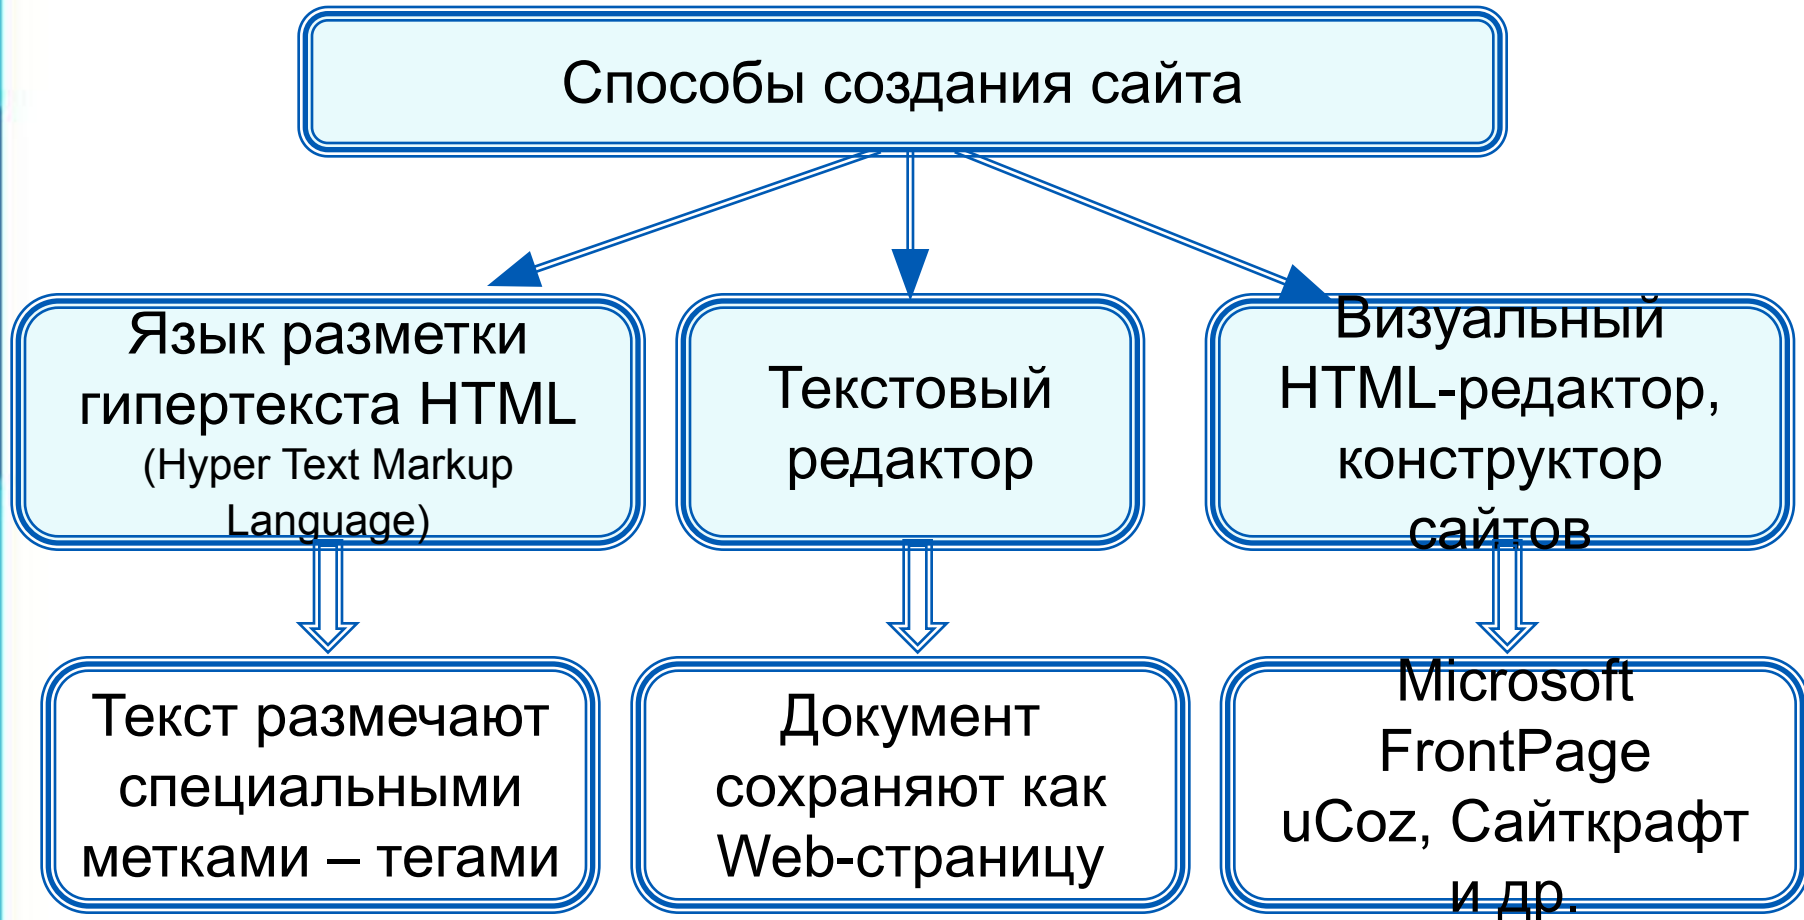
Способы создания сайта

Язык разметки гипертекста HTML (Hyper Text Markup Language)

Текстовый редактор

Визуальный HTML-редактор, конструктор сайтов

Текст размечают специальными метками – тегами

Документ сохраняют как Web-страницу

Microsoft FrontPage uCoz, Сайткрафт и др.